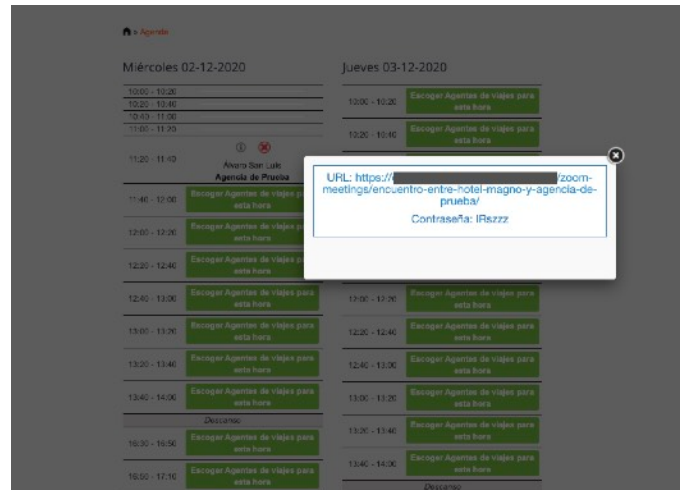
Agenda

Miércoles 02-12-2020

10:00 - 10:20
10:20 - 10:40
10:40 - 11:00
11:00 - 11:20
11:20 - 11:40 Alvaro San Luis Agencia de Prueba
11:40 - 12:00 Escoger Agentes de viajes para esta hora
12:00 - 12:20 Escoger Agentes de viajes para esta hora
12:20 - 12:40 Escoger Agentes de viajes para esta hora
12:40 - 13:00 Escoger Agentes de viajes para esta hora
13:00 - 13:20 Escoger Agentes de viajes para esta hora
13:20 - 13:40 Escoger Agentes de viajes para esta hora
13:40 - 14:00 Escoger Agentes de viajes para esta hora
Descanso
16:30 - 16:50 Escoger Agentes de viajes para esta hora
16:50 - 17:10 Escoger Agentes de viajes para esta hora

Jueves 03-12-2020

10:00 - 10:20 Escoger Agentes de viajes para esta hora
10:20 - 10:40 Escoger Agentes de viajes para esta hora
12:00 - 12:20 Escoger Agentes de viajes para esta hora
12:20 - 12:40 Escoger Agentes de viajes para esta hora
12:40 - 13:00 Escoger Agentes de viajes para esta hora
13:00 - 13:20 Escoger Agentes de viajes para esta hora
13:20 - 13:40 Escoger Agentes de viajes para esta hora
13:40 - 14:00 Escoger Agentes de viajes para esta hora
Descanso

URL: https://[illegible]/zoom-meetings/encuentro-entre-hotel-magno-y-agencia-de-prueba/
Contraseña: IRszzz